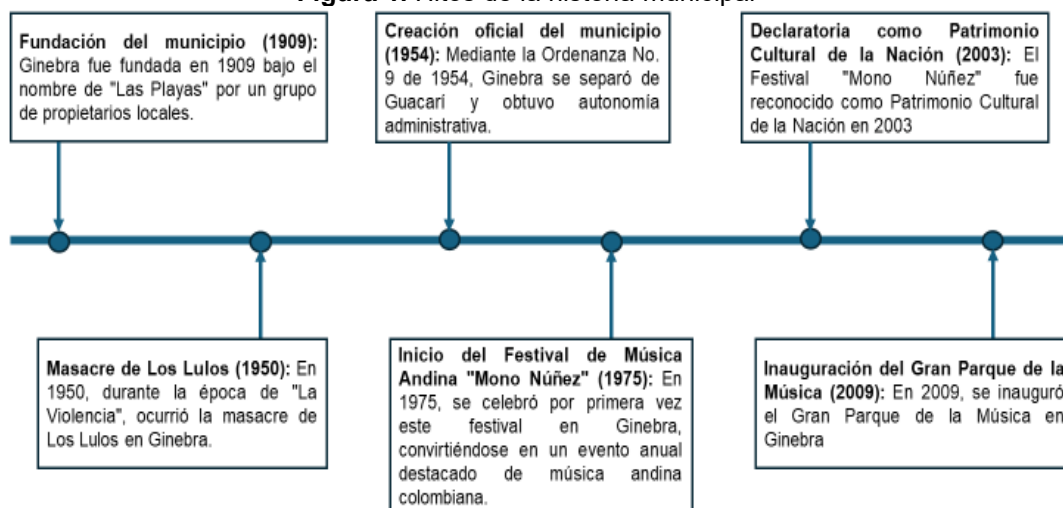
**Figura 1.** Hitos de la historia municipal

**Fundación del municipio (1909):** Ginebra fue fundada en 1909 bajo el nombre de "Las Playas" por un grupo de propietarios locales.

**Creación oficial del municipio (1954):** Mediante la Ordenanza No. 9 de 1954, Ginebra se separó de Guacarí y obtuvo autonomía administrativa.

**Declaratoria como Patrimonio Cultural de la Nación (2003):** El Festival "Mono Núñez" fue reconocido como Patrimonio Cultural de la Nación en 2003

**Masacre de Los Lulos (1950):** En 1950, durante la época de "La Violencia", ocurrió la masacre de Los Lulos en Ginebra.

**Inicio del Festival de Música Andina "Mono Núñez" (1975):** En 1975, se celebró por primera vez este festival en Ginebra, convirtiéndose en un evento anual destacado de música andina colombiana.

**Inauguración del Gran Parque de la Música (2009):** En 2009, se inauguró el Gran Parque de la Música en Ginebra